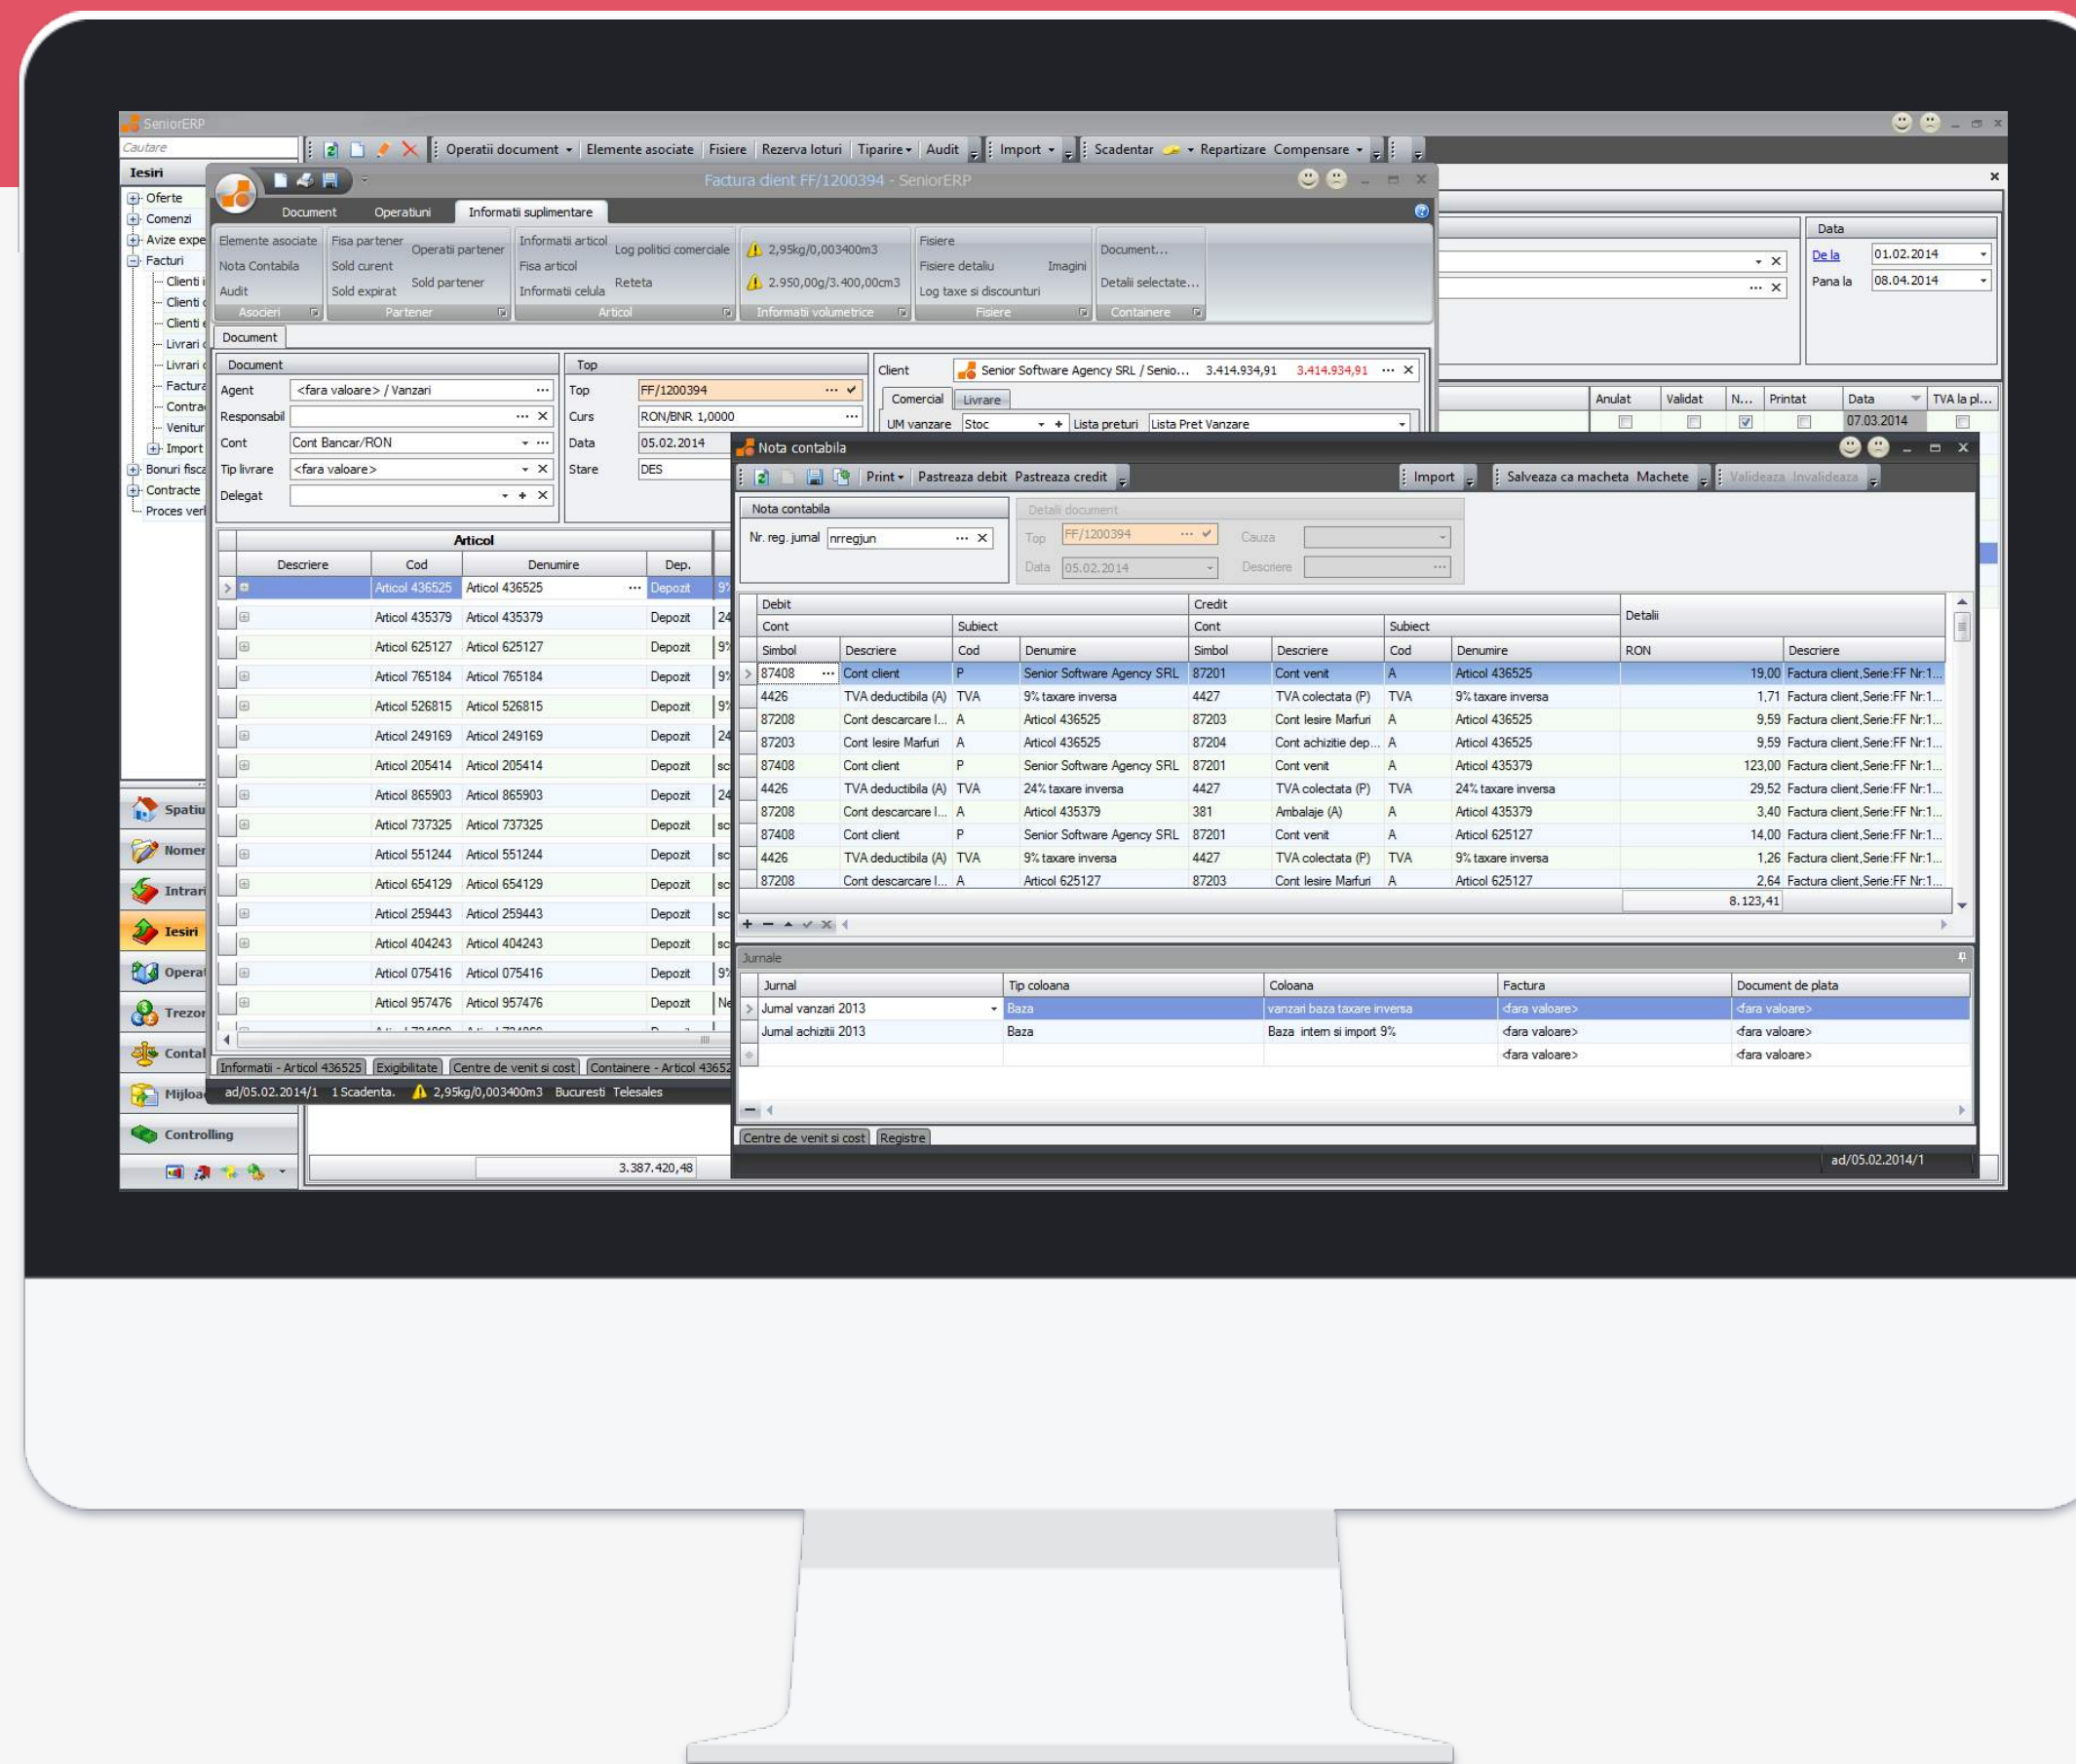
SeniorERP

Cautare

Operatii document · Elemente asociate · Fisiere · Rezerva loturi · Tiparire · Audit · Import · Scadentar · Repartizare · Compensare

Iesiri
Oferte
Comenzi
Avize expe
Facturi
Clienti i
Clienti
Clienti
Livrari
Livrari
Factura
Contra
Venitur
Import
Bonuri fisca
Contracte
Proces verl

Spatiu
Nomen
Intrari
Iesiri
Operat
Trezor
Contal
Mijloa
Controlling

Factura client FF/1200394 - SeniorERP

Document · Operatiuni · Informatii suplimentare

Elemente asociate · Nota Contabila · Audit · Asocieri
Fisa partener · Sold curent · Sold expirat · Operatii partener · Sold partener · Partener
Informatii articol · Fisa articol · Informatii celula · Log politici comerciale · Reteta · Articol
2,95kg/0,003400m3 · 2.950,00g/3.400,00cm3 · Informatii volumetrice
Fisiere · Fisiere detaliu · Imagini · Log taxe si discounturi · Fisiere
Document... · Detalii selectate... · Containere

Document

Document
Agent: <fara valoare> / Vanzari
Responsabil
Cont: Cont Bancar/RON
Tip livrare: <fara valoare>
Delegat

Top
Top: FF/1200394
Curs: RON/BNR 1,0000
Data: 05.02.2014
Stare: DES

Client: Senior Software Agency SRL / Senio... 3.414.934,91 3.414.934,91
Comercial · Livrare
UM vanzare: Stoc · Lista preturi: Lista Pret Vanzare

Data
De la 01.02.2014
Pana la 08.04.2014

| Anulat | Validat | N... | Printat | Data | TVA la pl... |
|---|---|---|---|---|---|
| | | | | 07.03.2014 | |

Articol
| Descriere | Cod | Denumire | Dep. |
|---|---|---|---|
| | Articol 436525 | Articol 436525 | Depozit |
| | Articol 435379 | Articol 435379 | Depozit |
| | Articol 625127 | Articol 625127 | Depozit |
| | Articol 765184 | Articol 765184 | Depozit |
| | Articol 526815 | Articol 526815 | Depozit |
| | Articol 249169 | Articol 249169 | Depozit |
| | Articol 205414 | Articol 205414 | Depozit |
| | Articol 865903 | Articol 865903 | Depozit |
| | Articol 737325 | Articol 737325 | Depozit |
| | Articol 551244 | Articol 551244 | Depozit |
| | Articol 654129 | Articol 654129 | Depozit |
| | Articol 259443 | Articol 259443 | Depozit |
| | Articol 404243 | Articol 404243 | Depozit |
| | Articol 075416 | Articol 075416 | Depozit |
| | Articol 957476 | Articol 957476 | Depozit |

Informatii - Articol 436525 · Exigibilitate · Centre de venit si cost · Containere - Articol 43652
ad/05.02.2014/1 · 1 Scadenta. · 2,95kg/0,003400m3 · Bucuresti · Telesales

3.387.420,48

Nota contabila
Print · Pastreaza debit · Pastreaza credit · Import · Salveaza ca macheta · Machete · Valideaza · Invalideaza

Nota contabila
Nr. reg. jurnal: nrregjun

Detalii document
Top: FF/1200394 · Cauza
Data: 05.02.2014 · Descriere

| Debit Cont Simbol | Descriere | Subiect Cod | Denumire | Credit Cont Simbol | Descriere | Subiect Cod | Denumire | Detalii RON | Descriere |
|---|---|---|---|---|---|---|---|---|---|
| 87408 | Cont client | P | Senior Software Agency SRL | 87201 | Cont venit | A | Articol 436525 | 19,00 | Factura client,Serie:FF Nr:1... |
| 4426 | TVA deductibila (A) | TVA | 9% taxare inversa | 4427 | TVA colectata (P) | TVA | 9% taxare inversa | 1,71 | Factura client,Serie:FF Nr:1... |
| 87208 | Cont descarcare I... | A | Articol 436525 | 87203 | Cont Iesire Marfuri | A | Articol 436525 | 9,59 | Factura client,Serie:FF Nr:1... |
| 87203 | Cont Iesire Marfuri | A | Articol 436525 | 87204 | Cont achizitie dep... | A | Articol 436525 | 9,59 | Factura client,Serie:FF Nr:1... |
| 87408 | Cont client | P | Senior Software Agency SRL | 87201 | Cont venit | A | Articol 435379 | 123,00 | Factura client,Serie:FF Nr:1... |
| 4426 | TVA deductibila (A) | TVA | 24% taxare inversa | 4427 | TVA colectata (P) | TVA | 24% taxare inversa | 29,52 | Factura client,Serie:FF Nr:1... |
| 87208 | Cont descarcare I... | A | Articol 435379 | 381 | Ambalaje (A) | A | Articol 435379 | 3,40 | Factura client,Serie:FF Nr:1... |
| 87408 | Cont client | P | Senior Software Agency SRL | 87201 | Cont venit | A | Articol 625127 | 14,00 | Factura client,Serie:FF Nr:1... |
| 4426 | TVA deductibila (A) | TVA | 9% taxare inversa | 4427 | TVA colectata (P) | TVA | 9% taxare inversa | 1,26 | Factura client,Serie:FF Nr:1... |
| 87208 | Cont descarcare I... | A | Articol 625127 | 87203 | Cont Iesire Marfuri | A | Articol 625127 | 2,64 | Factura client,Serie:FF Nr:1... |
| | | | | | | | | 8.123,41 | |

Jurnale
| Jurnal | Tip coloana | Coloana | Factura | Document de plata |
|---|---|---|---|---|
| Jurnal vanzari 2013 | Baza | vanzari baza taxare inversa | <fara valoare> | <fara valoare> |
| Jurnal achizitii 2013 | Baza | Baza intern si import 9% | <fara valoare> | <fara valoare> |
| | | | <fara valoare> | <fara valoare> |

Centre de venit si cost · Registre
ad/05.02.2014/1